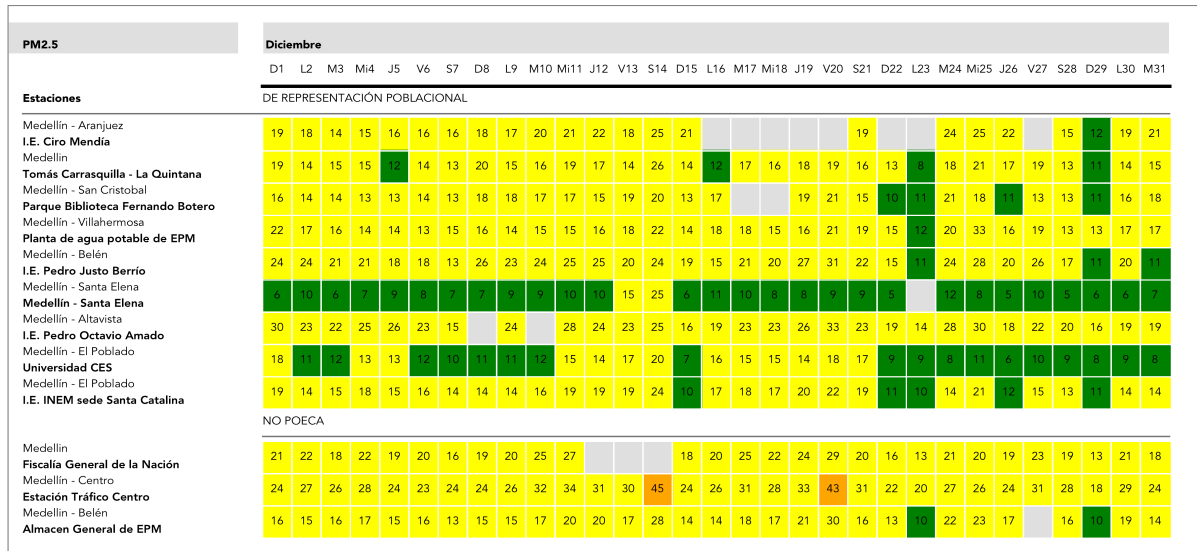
PM2.5

Diciembre

Estaciones

DE REPRESENTACIÓN POBLACIONAL

| Estaciones | D1 | L2 | M3 | Mi4 | J5 | V6 | S7 | D8 | L9 | M10 | Mi11 | J12 | V13 | S14 | D15 | L16 | M17 | Mi18 | J19 | V20 | S21 | D22 | L23 | M24 | Mi25 | J26 | V27 | S28 | D29 | L30 | M31 |
|---|---|---|---|---|---|---|---|---|---|---|---|---|---|---|---|---|---|---|---|---|---|---|---|---|---|---|---|---|---|---|---|
| Medellín - Aranjuez I.E. Ciro Mendía | 19 | 18 | 14 | 15 | 16 | 16 | 16 | 18 | 17 | 20 | 21 | 22 | 18 | 25 | 21 | | | | | | 19 | | | 24 | 25 | 22 | | 15 | 12 | 19 | 21 |
| Medellín Tomás Carrasquilla - La Quintana | 19 | 14 | 15 | 15 | 12 | 14 | 13 | 20 | 15 | 16 | 19 | 17 | 14 | 26 | 14 | 12 | 17 | 16 | 18 | 19 | 16 | 13 | 8 | 18 | 21 | 17 | 19 | 13 | 11 | 14 | 15 |
| Medellín - San Cristobal Parque Biblioteca Fernando Botero | 16 | 14 | 14 | 13 | 13 | 14 | 13 | 18 | 18 | 17 | 17 | 15 | 19 | 20 | 13 | 17 | | | 19 | 21 | 15 | 10 | 11 | 21 | 18 | 11 | 13 | 13 | 11 | 16 | 18 |
| Medellín - Villahermosa Planta de agua potable de EPM | 22 | 17 | 16 | 14 | 14 | 13 | 15 | 16 | 14 | 15 | 15 | 16 | 18 | 22 | 14 | 18 | 18 | 15 | 16 | 21 | 19 | 15 | 12 | 20 | 33 | 16 | 19 | 13 | 13 | 17 | 17 |
| Medellín - Belén I.E. Pedro Justo Berrío | 24 | 24 | 21 | 21 | 18 | 18 | 13 | 26 | 23 | 24 | 25 | 25 | 20 | 24 | 19 | 15 | 21 | 20 | 27 | 31 | 22 | 15 | 11 | 24 | 28 | 20 | 26 | 17 | 11 | 20 | 11 |
| Medellín - Santa Elena Medellín - Santa Elena | 6 | 10 | 6 | 7 | 9 | 8 | 7 | 7 | 9 | 9 | 10 | 10 | 15 | 25 | 6 | 11 | 10 | 8 | 8 | 9 | 9 | 5 | | 12 | 8 | 5 | 10 | 5 | 6 | 6 | 7 |
| Medellín - Altavista I.E. Pedro Octavio Amado | 30 | 23 | 22 | 25 | 26 | 23 | 15 | | 24 | | 28 | 24 | 23 | 25 | 16 | 19 | 23 | 23 | 26 | 33 | 23 | 19 | 14 | 28 | 30 | 18 | 22 | 20 | 16 | 19 | 19 |
| Medellín - El Poblado Universidad CES | 18 | 11 | 12 | 13 | 13 | 12 | 10 | 11 | 11 | 12 | 15 | 14 | 17 | 20 | 7 | 16 | 15 | 15 | 14 | 18 | 17 | 9 | 9 | 8 | 11 | 6 | 10 | 9 | 8 | 9 | 8 |
| Medellín - El Poblado I.E. INEM sede Santa Catalina | 19 | 14 | 15 | 18 | 15 | 16 | 14 | 14 | 14 | 16 | 19 | 19 | 19 | 24 | 10 | 17 | 18 | 17 | 20 | 22 | 19 | 11 | 10 | 14 | 21 | 12 | 15 | 13 | 11 | 14 | 14 |

NO POECA

| Estaciones | D1 | L2 | M3 | Mi4 | J5 | V6 | S7 | D8 | L9 | M10 | Mi11 | J12 | V13 | S14 | D15 | L16 | M17 | Mi18 | J19 | V20 | S21 | D22 | L23 | M24 | Mi25 | J26 | V27 | S28 | D29 | L30 | M31 |
|---|---|---|---|---|---|---|---|---|---|---|---|---|---|---|---|---|---|---|---|---|---|---|---|---|---|---|---|---|---|---|---|
| Medellín Fiscalía General de la Nación | 21 | 22 | 18 | 22 | 19 | 20 | 16 | 19 | 20 | 25 | 27 | | | | 18 | 20 | 25 | 22 | 24 | 29 | 20 | 16 | 13 | 21 | 20 | 19 | 23 | 19 | 13 | 21 | 18 |
| Medellín - Centro Estación Tráfico Centro | 24 | 27 | 26 | 28 | 24 | 23 | 24 | 24 | 26 | 32 | 34 | 31 | 30 | 45 | 24 | 26 | 31 | 28 | 33 | 43 | 31 | 22 | 20 | 27 | 26 | 24 | 31 | 28 | 18 | 29 | 24 |
| Medellín - Belén Almacen General de EPM | 16 | 15 | 16 | 17 | 15 | 16 | 13 | 15 | 15 | 17 | 20 | 20 | 17 | 28 | 14 | 14 | 18 | 17 | 21 | 17 | 30 | 16 | 13 | 10 | 22 | 23 | 17 | | 16 | 10 | 19 | 14 |